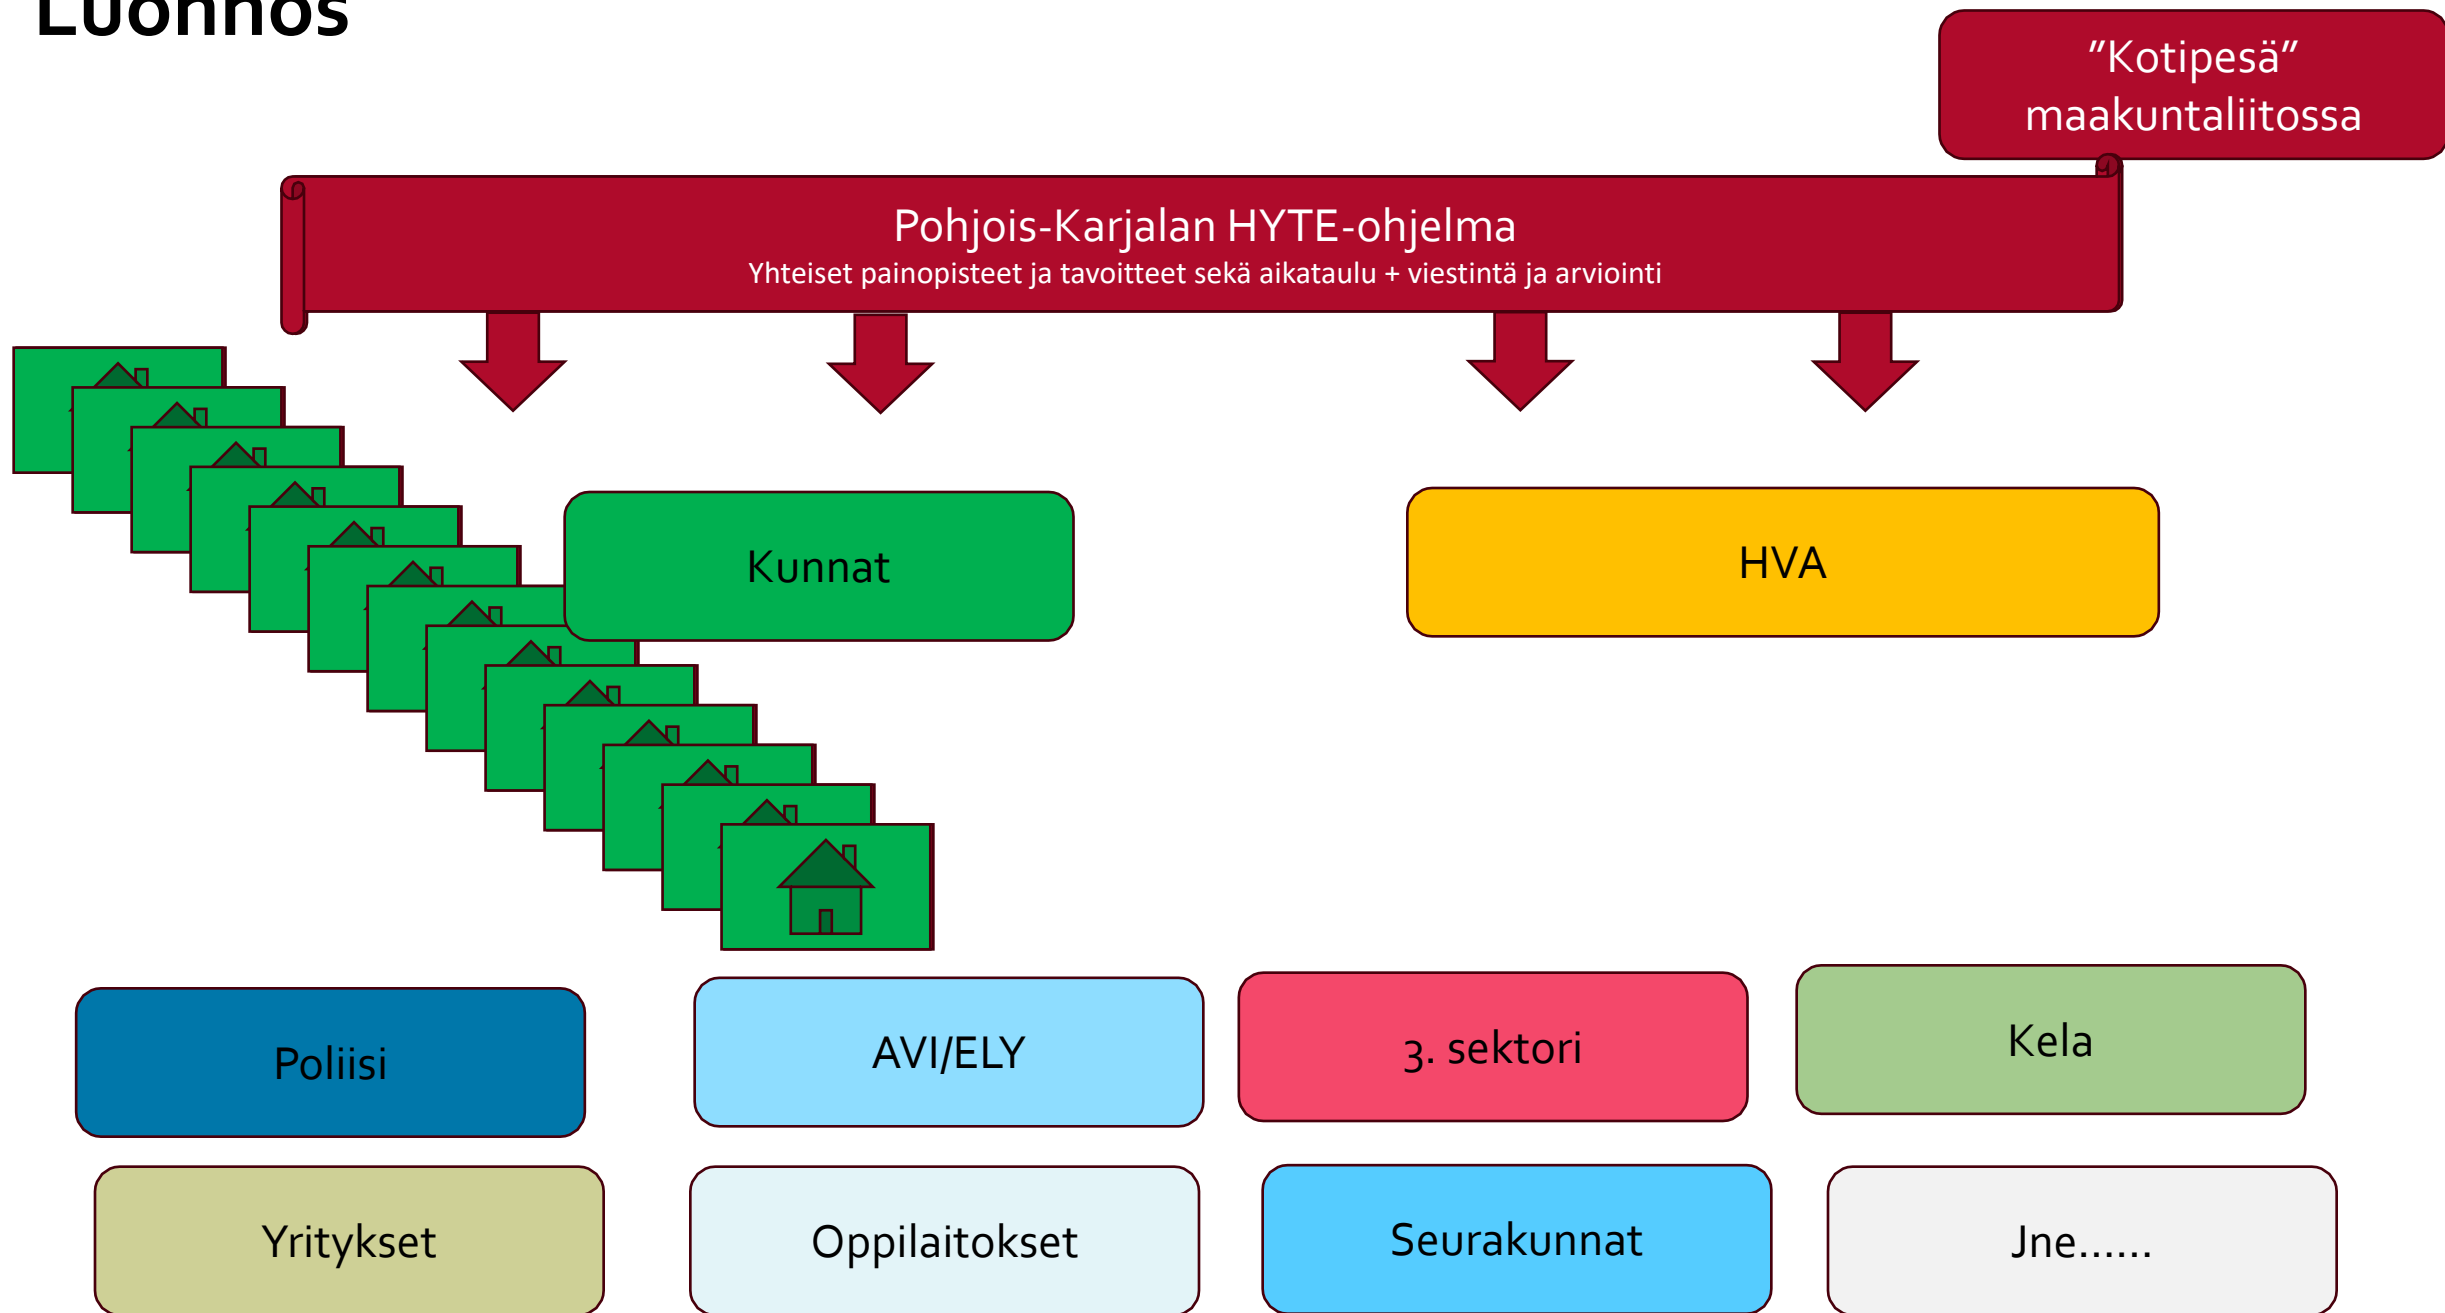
Luonnos

”Kotipesä” maakuntaliitossa

Pohjois-Karjalan HYTE-ohjelma
Yhteiset painopisteet ja tavoitteet sekä aikataulu + viestintä ja arviointi

Kunnat

HVA

Poliisi

AVI/ELY

3. sektori

Kela

Yritykset

Oppilaitokset

Seurakunnat

Jne……